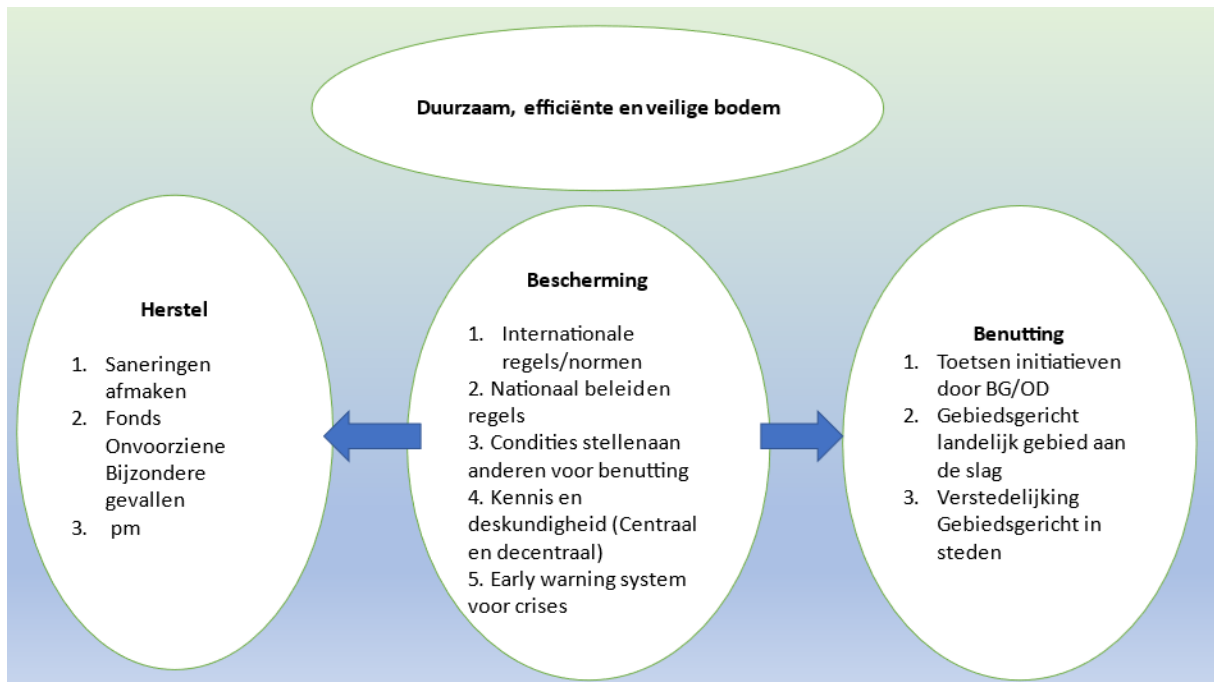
Duurzaam, efficiënte en veilige bodem

Herstel

1. Saneringen afmaken
2. Fonds Onvoorziene Bijzondere gevallen
3. pm

Bescherming

1. Internationale regels/normen
2. Nationaal beleid en regels
3. Condities stellen aan anderen voor benutting
4. Kennis en deskundigheid (Centraal en decentraal)
5. Early warning system voor crises

Benutting

1. Toetsen initiatieven door BG/OD
2. Gebiedsgericht landelijk gebied aan de slag
3. Verstedelijking Gebiedsgericht in steden